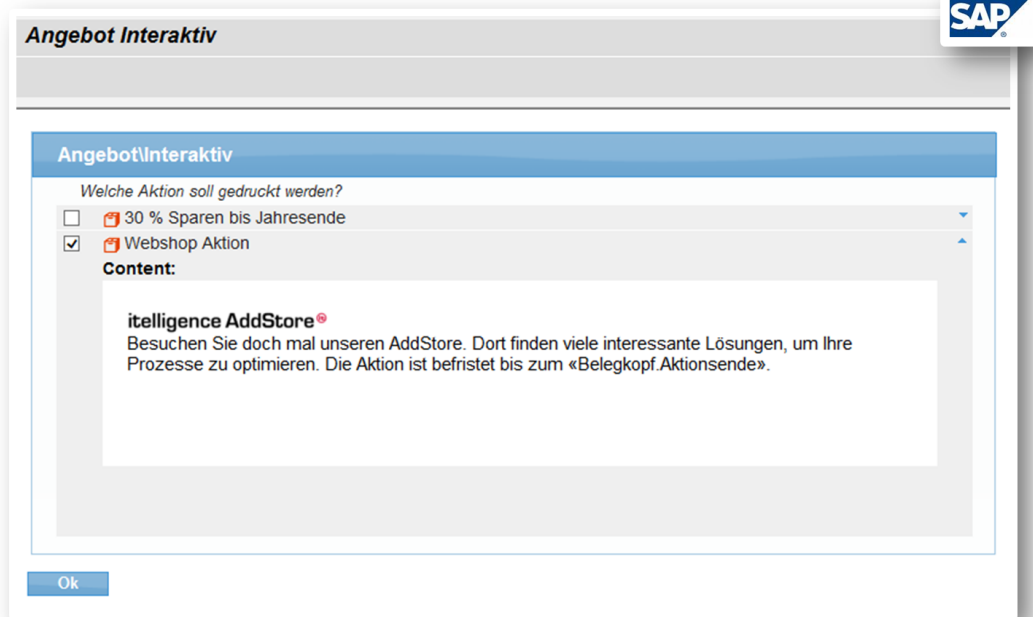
Angebot Interaktiv

SAP

Angebot\Interaktiv

Welche Aktion soll gedruckt werden?

30 % Sparen bis Jahresende

Webshop Aktion

Content:

itelligence AddStore

Besuchen Sie doch mal unseren AddStore. Dort finden viele interessante Lösungen, um Ihre Prozesse zu optimieren. Die Aktion ist befristet bis zum «Belegkopf.Aktionsende».

Ok